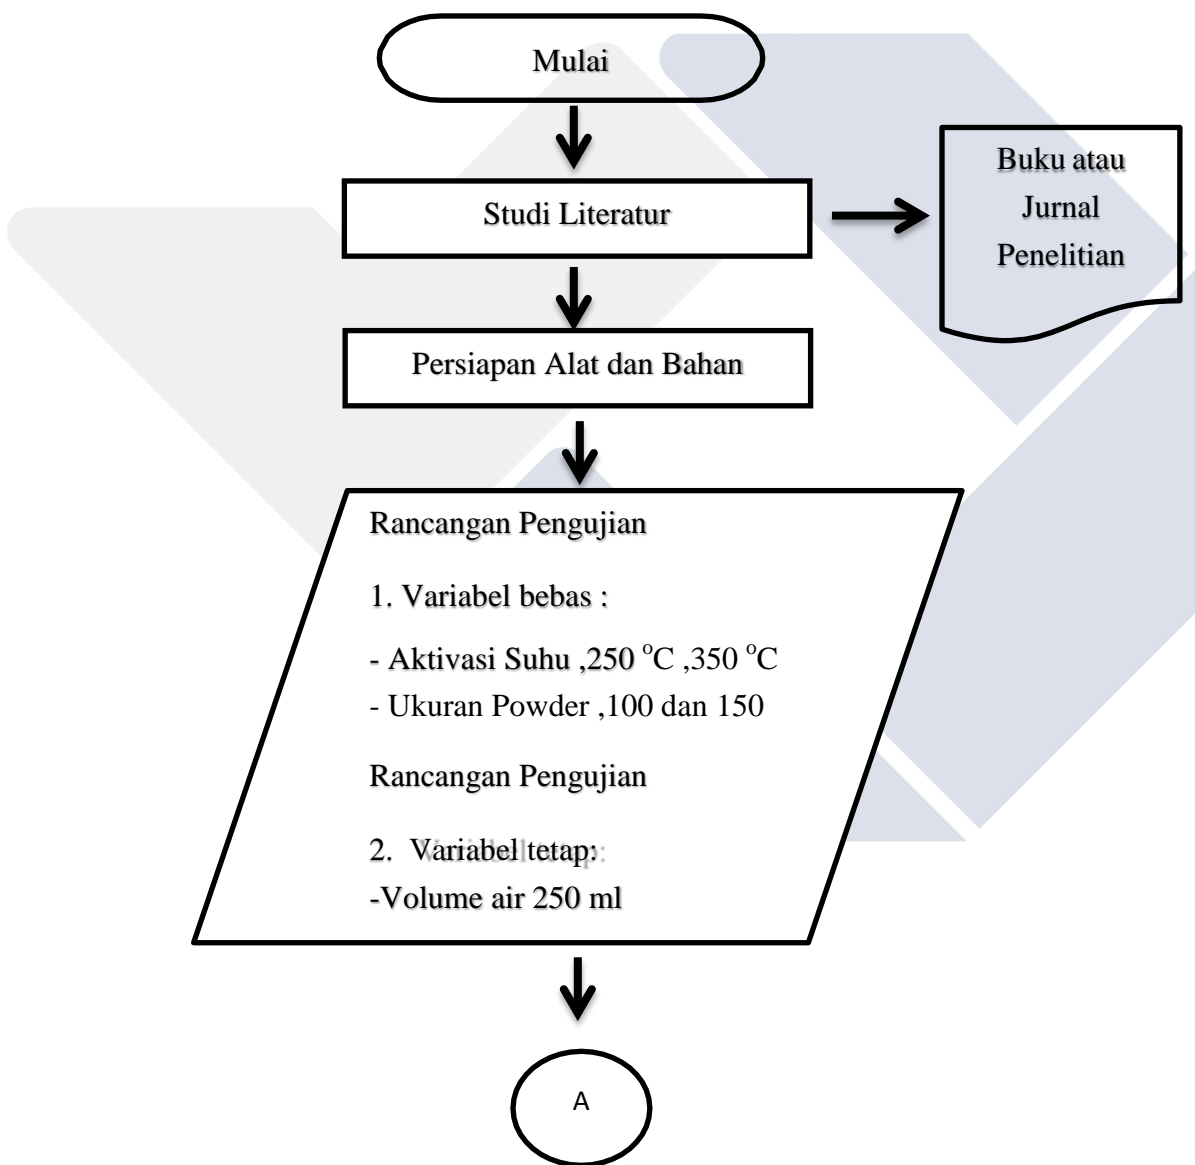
Mulai

Studi Literatur

Buku atau Jurnal Penelitian

Persiapan Alat dan Bahan

Rancangan Pengujian

1. Variabel bebas :

- Aktivasi Suhu ,250 $^{o}$C ,350 $^{o}$C

- Ukuran Powder ,100 dan 150

Rancangan Pengujian

2. Variabel tetap:

-Volume air 250 ml

A